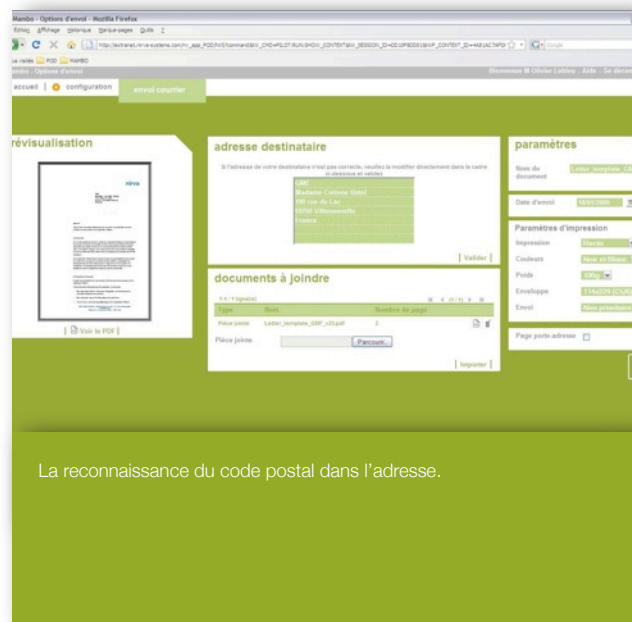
Mambo - Options d'envoi - Mozilla Firefox

Édition Affichage Historique Marque-pages Outils ?

les visités POD MAMBO

ambo : Options d'envoi

Bienvenue M Olivier Leblau | Aide | Se déco

accueil | configuration | envoi courrier

révisualisation

| Voir le PDF |

adresse destinataire

Si l'adresse de votre destinataire n'est pas correcte, veuillez la modifier directement dans le cadre ci-dessous et validez

GMF
Madame Corinne Gatel
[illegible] rue du Lac
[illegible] Villeneuve
France

| Valider |

documents à joindre

| Type | Nom | Nombre de page |
|---|---|---|
| Pièce jointe | Letter_template_GMF_v23.pdf | 2 |

Pièce jointe Parcourir...

| Importer |

paramètres

Nom du document Letter_template_GM

Date d'envoi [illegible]

Paramètres d'impression

Impression Recto

Couleurs Noir et Blanc

Poids 80gr

Enveloppe 114x229 (C5/6)

Envoi Lettre prioritaire

Page porte-adresse

La reconnaissance du code postal dans l'adresse.